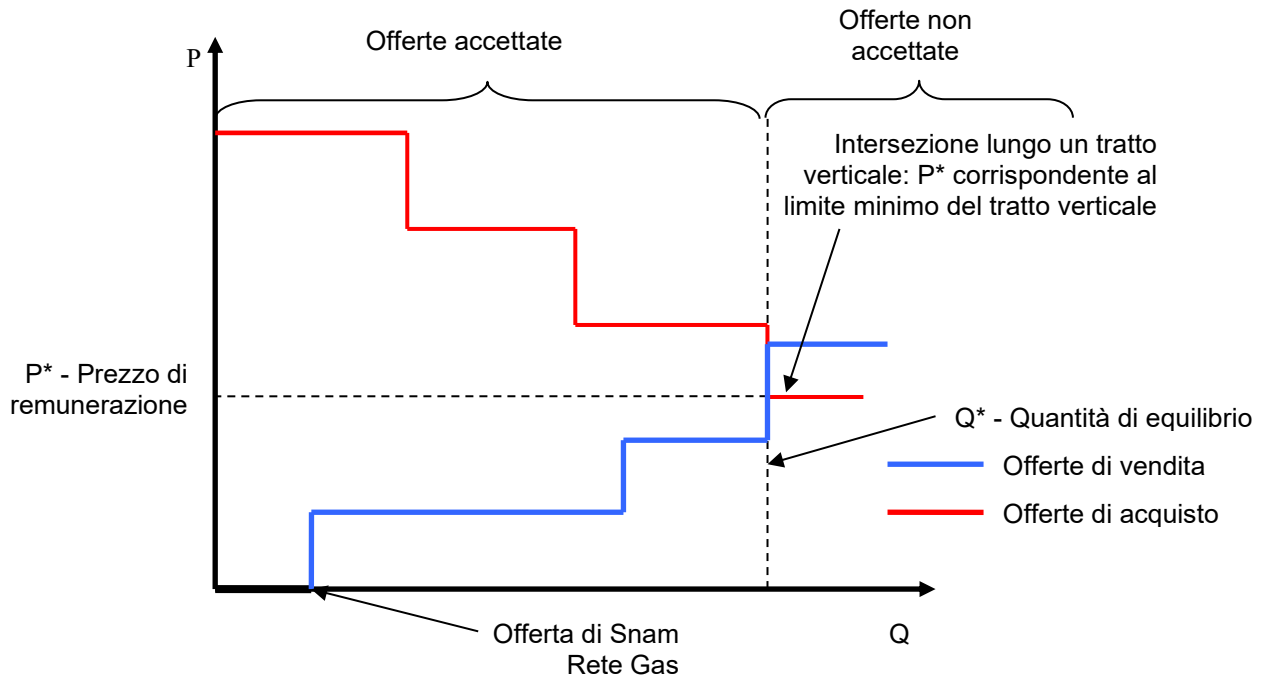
P

Offerte accettate

Offerte non accettate

Intersezione lungo un tratto verticale: P* corrispondente al limite minimo del tratto verticale

P* - Prezzo di remunerazione

Q* - Quantità di equilibrio

Offerte di vendita

Offerte di acquisto

Offerta di Snam Rete Gas

Q